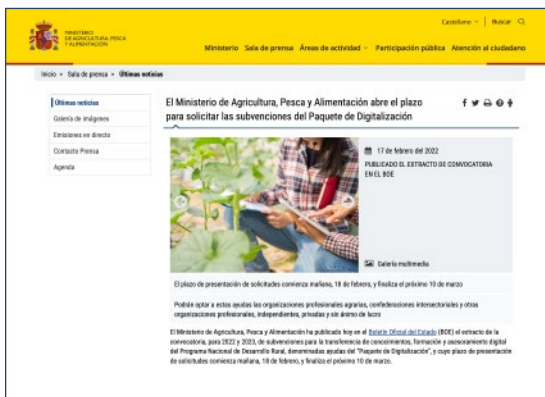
MINISTERIO DE AGRICULTURA, PESCA Y ALIMENTACIÓN

Castellano | Buscar

Ministerio Sala de prensa Áreas de actividad Participación pública Atención al ciudadano

Inicio » Sala de prensa » Últimas noticias

Últimas noticias
Galería de imágenes
Emisiones en directo
Contacto Prensa
Agenda

El Ministerio de Agricultura, Pesca y Alimentación abre el plazo para solicitar las subvenciones del Paquete de Digitalización

17 de febrero del 2022

PUBLICADO EL EXTRACTO DE CONVOCATORIA EN EL BOE

Galería multimedia

El plazo de presentación de solicitudes comienza mañana, 18 de febrero, y finaliza el próximo 10 de marzo

Podrán optar a estas ayudas las organizaciones profesionales agrarias, confederaciones intersectoriales y otras organizaciones profesionales, independientes, privadas y sin ánimo de lucro

El Ministerio de Agricultura, Pesca y Alimentación ha publicado hoy en el Boletín Oficial del Estado (BOE) el extracto de la convocatoria, para 2022 y 2023, de subvenciones para la transferencia de conocimientos, formación y asesoramiento digital del Programa Nacional de Desarrollo Rural, denominadas ayudas del "Paquete de Digitalización", y cuyo plazo de presentación de solicitudes comienza mañana, 18 de febrero, y finaliza el próximo 10 de marzo.